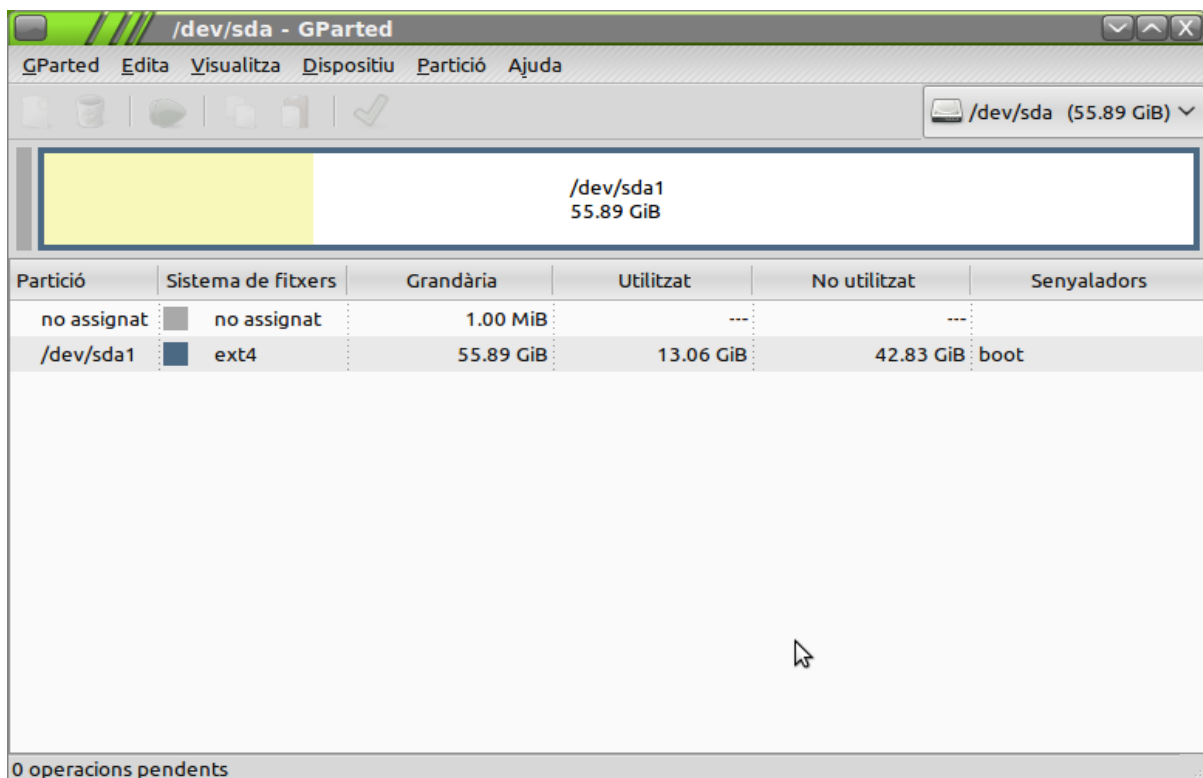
/dev/sda - GParted

GParted Edita Visualitza Dispositiu Partició Ajuda

/dev/sda (55.89 GiB)

/dev/sda1
55.89 GiB

| Partició | Sistema de fitxers | Grandària | Utilitzat | No utilitzat | Senyaladors |
|---|---|---|---|---|---|
| no assignat | no assignat | 1.00 MiB | --- | --- | |
| /dev/sda1 | ext4 | 55.89 GiB | 13.06 GiB | 42.83 GiB | boot |

0 operacions pendents